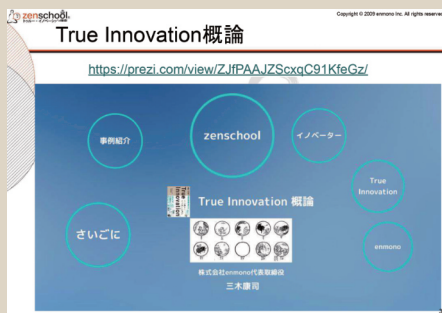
zenschool
Copyright © 2009 enmono Inc. All rights reserved

True Innovation概論

https://prezi.com/view/ZJfPAAJZScxqC91KfeGz/

事例紹介

zenschool

イノベーター

True Innovation

さいごに

True Innovation 概論

enmono

株式会社enmono代表取締役
三木康司